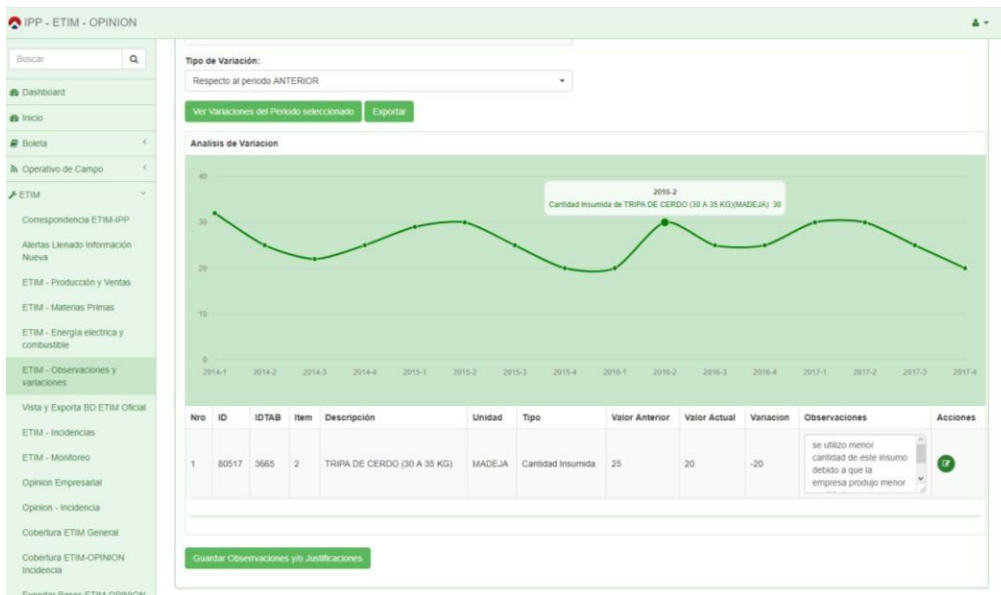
IPP - ETIM - OPINION

Buscar

Dashboard
Inicio
Boleta
Operativo de Campo
ETIM
Correspondencia ETIM-IPP
Alertas Llenado Información Nueva
ETIM - Producción y Ventas
ETIM - Materias Primas
ETIM - Energía electrica y combustible
ETIM - Observaciones y variaciones
Vista y Exporta BD ETIM Oficial
ETIM - Incidencias
ETIM - Monitoreo
Opinion Empresarial
Opinion - Incidencia
Cobertura ETIM General
Cobertura ETIM-OPINION Incidencia
Exportar Bases ETIM OPINION

Tipo de Variación:
Respecto al periodo ANTERIOR

Ver Variaciones del Periodo seleccionado
Exportar

Analisis de Variacion

40
30
20
10
0

2016-2
Cantidad Insumida de TRIPA DE CERDO (30 A 35 KG)(MADEJA): 30

2014-1 2014-2 2014-3 2014-4 2015-1 2015-2 2015-3 2015-4 2016-1 2016-2 2016-3 2016-4 2017-1 2017-2 2017-3 2017-4

| Nro | ID | IDTAB | Item | Descripción | Unidad | Tipo | Valor Anterior | Valor Actual | Variacion | Observaciones | Acciones |
|---|---|---|---|---|---|---|---|---|---|---|---|
| 1 | 80517 | 3665 | 2 | TRIPA DE CERDO (30 A 35 KG) | MADEJA | Cantidad Insumida | 25 | 20 | -20 | se utilizo menor cantidad de este insumo debido a que la empresa produjo menor | |

Guardar Observaciones y/o Justificaciones